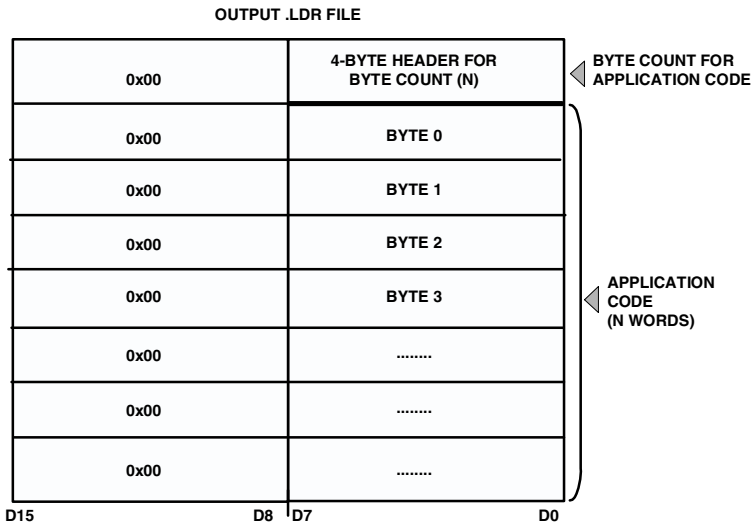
OUTPUT .LDR FILE

| | |
|---|---|
| 0x00 | 4-BYTE HEADER FOR BYTE COUNT (N) |
| 0x00 | BYTE 0 |
| 0x00 | BYTE 1 |
| 0x00 | BYTE 2 |
| 0x00 | BYTE 3 |
| 0x00 | ........ |
| 0x00 | ........ |
| 0x00 | ........ |

BYTE COUNT FOR APPLICATION CODE

APPLICATION CODE (N WORDS)

D15 D8 D7 D0